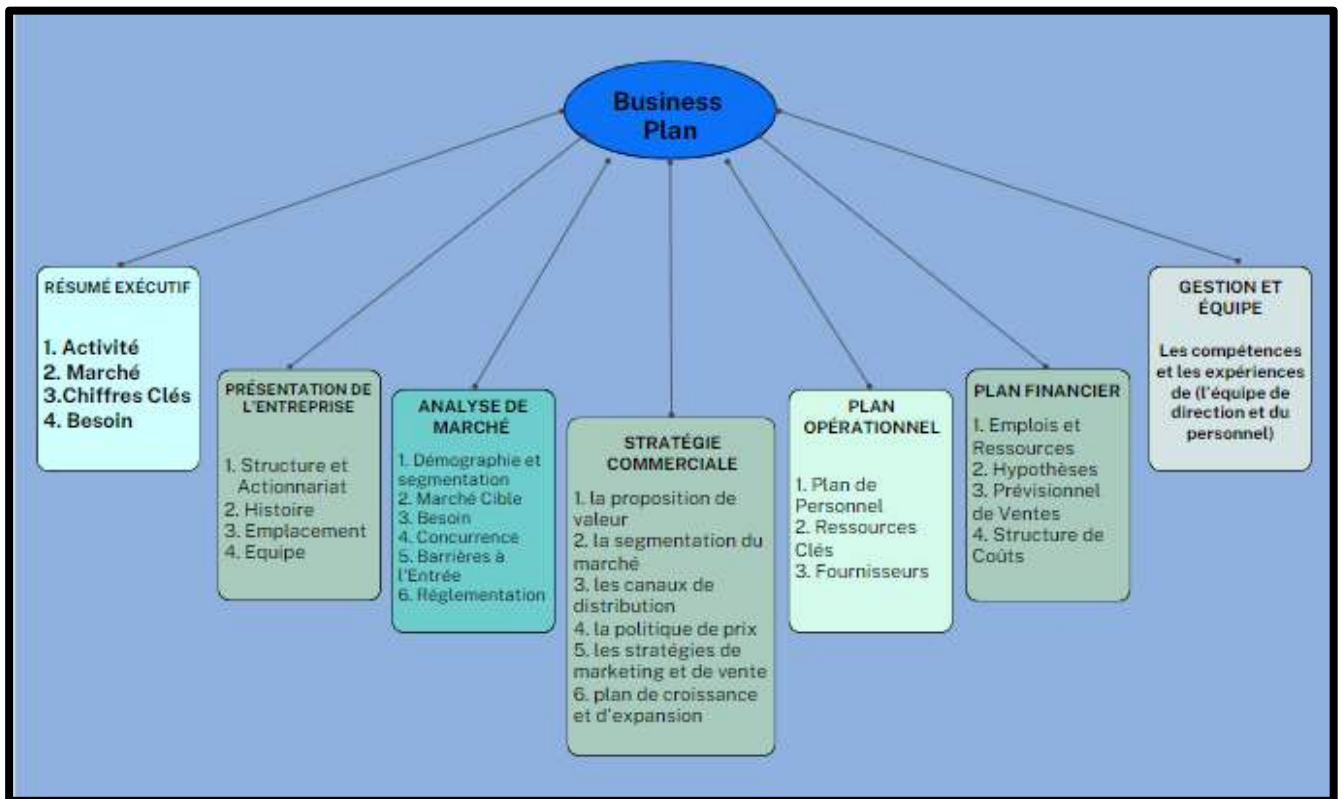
Business Plan

RÉSUMÉ EXÉCUTIF

1. Activité
2. Marché
3.Chiffres Clés
4. Besoin

PRÉSENTATION DE L'ENTREPRISE

1. Structure et Actionnariat
2. Histoire
3. Emplacement
4. Equipe

ANALYSE DE MARCHÉ

1. Démographie et segmentation
2. Marché Cible
3. Besoin
4. Concurrence
5. Barrières à l'Entrée
6. Réglementation

STRATÉGIE COMMERCIALE

1. la proposition de valeur
2. la segmentation du marché
3. les canaux de distribution
4. la politique de prix
5. les stratégies de marketing et de vente
6. plan de croissance et d'expansion

PLAN OPÉRATIONNEL

1. Plan de Personnel
2. Ressources Clés
3. Fournisseurs

PLAN FINANCIER

1. Emplois et Ressources
2. Hypothèses
3. Prévisionnel de Ventes
4. Structure de Coûts

GESTION ET ÉQUIPE

Les compétences et les expériences de (l'équipe de direction et du personnel)